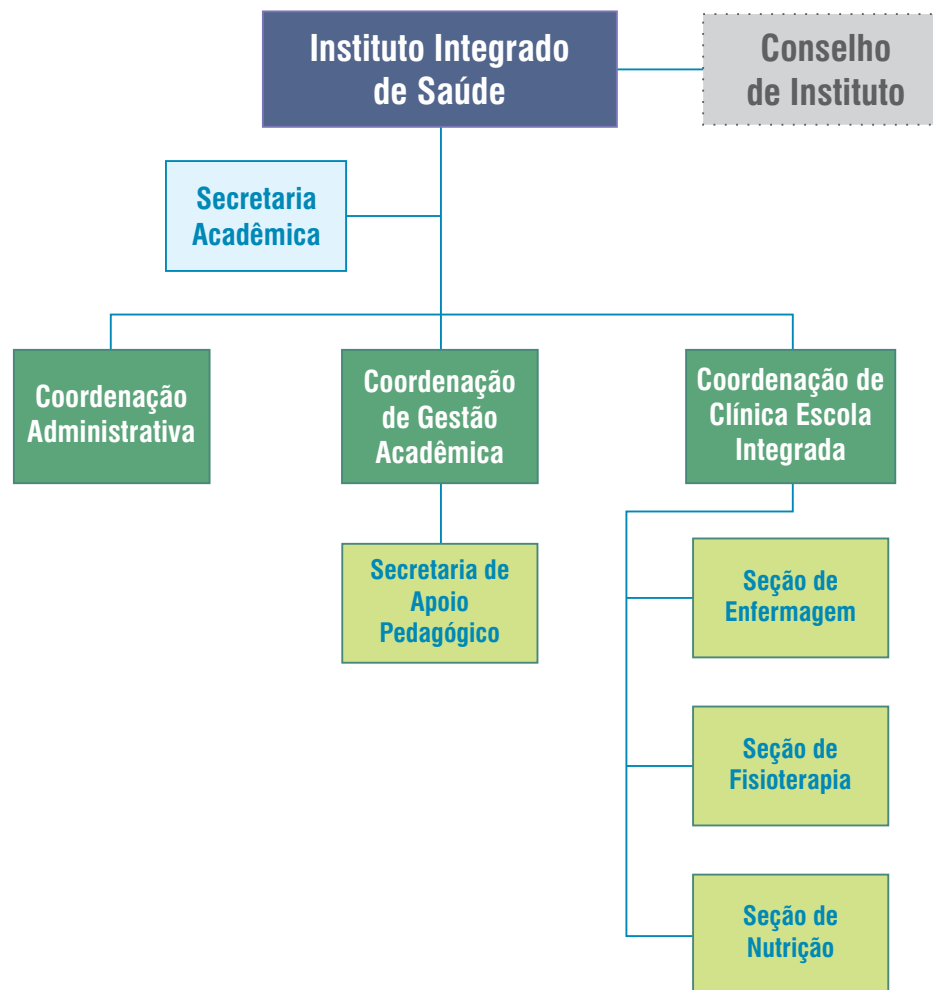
Instituto Integrado de Saúde

Conselho de Instituto

Secretaria Acadêmica

Coordenação Administrativa

Coordenação de Gestão Acadêmica

Coordenação de Clínica Escola Integrada

Secretaria de Apoio Pedagógico

Seção de Enfermagem

Seção de Fisioterapia

Seção de Nutrição